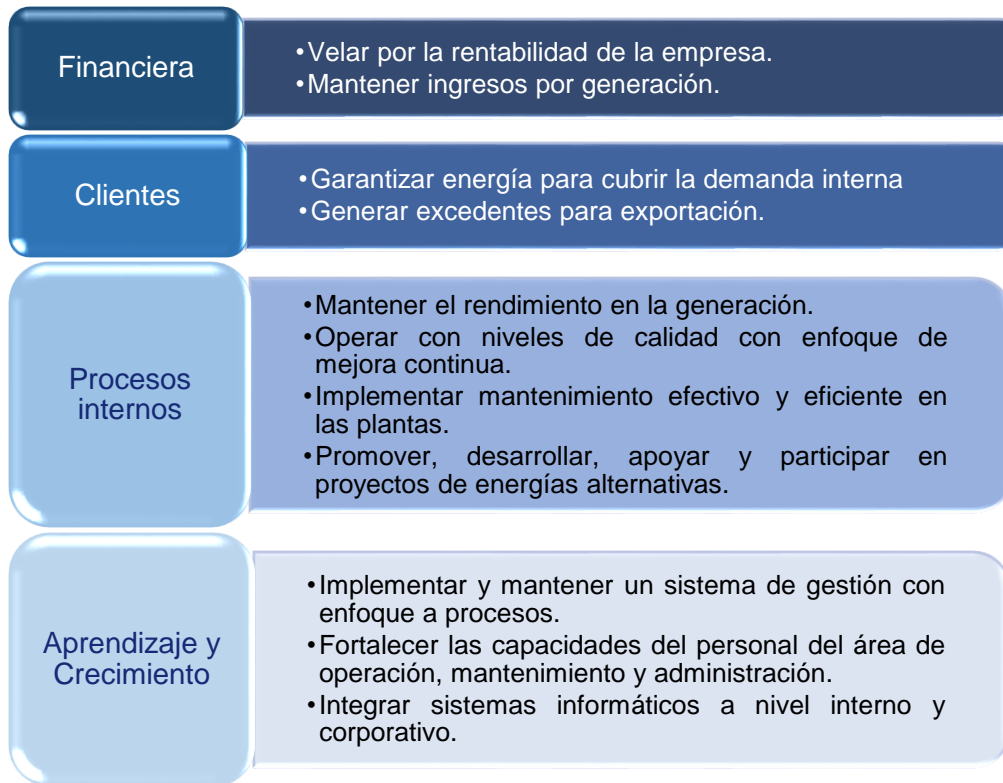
Financiera

•Velar por la rentabilidad de la empresa.
•Mantener ingresos por generación.

Clientes

•Garantizar energía para cubrir la demanda interna
•Generar excedentes para exportación.

Procesos internos

•Mantener el rendimiento en la generación.
•Operar con niveles de calidad con enfoque de mejora continua.
•Implementar mantenimiento efectivo y eficiente en las plantas.
•Promover, desarrollar, apoyar y participar en proyectos de energías alternativas.

Aprendizaje y Crecimiento

•Implementar y mantener un sistema de gestión con enfoque a procesos.
•Fortalecer las capacidades del personal del área de operación, mantenimiento y administración.
•Integrar sistemas informáticos a nivel interno y corporativo.